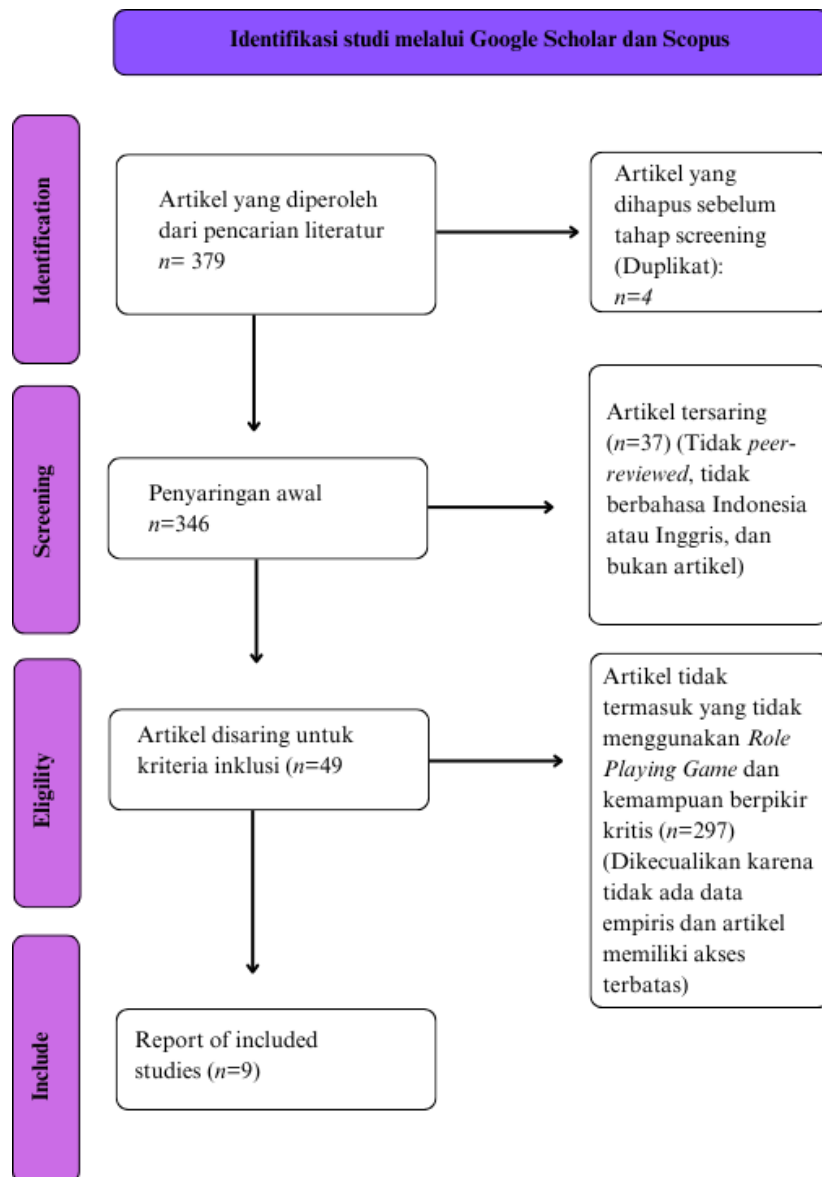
Identifikasi studi melalui Google Scholar dan Scopus

Identification

Artikel yang diperoleh dari pencarian literatur
$n$= 379

Artikel yang dihapus sebelum tahap screening (Duplikat):
$n=4$

Screening

Penyaringan awal
$n$=346

Artikel tersaring ($n$=37) (Tidak *peer-reviewed*, tidak berbahasa Indonesia atau Inggris, dan bukan artikel)

Eligility

Artikel disaring untuk kriteria inklusi ($n$=49

Artikel tidak termasuk yang tidak menggunakan *Role Playing Game* dan kemampuan berpikir kritis ($n$=297) (Dikecualikan karena tidak ada data empiris dan artikel memiliki akses terbatas)

Include

Report of included studies ($n$=9)